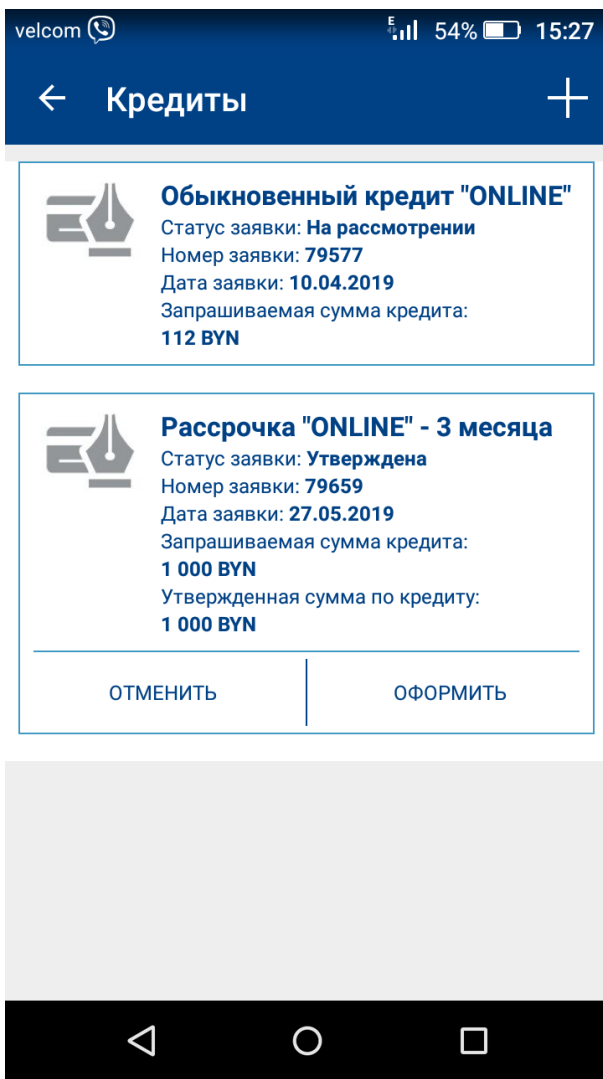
velcom E 54% 15:27

← Кредиты +

Обыкновенный кредит "ONLINE"
Статус заявки: На рассмотрении
Номер заявки: 79577
Дата заявки: 10.04.2019
Запрашиваемая сумма кредита:
112 BYN

Рассрочка "ONLINE" - 3 месяца
Статус заявки: Утверждена
Номер заявки: 79659
Дата заявки: 27.05.2019
Запрашиваемая сумма кредита:
1 000 BYN
Утвержденная сумма по кредиту:
1 000 BYN

ОТМЕНИТЬ ОФОРМИТЬ